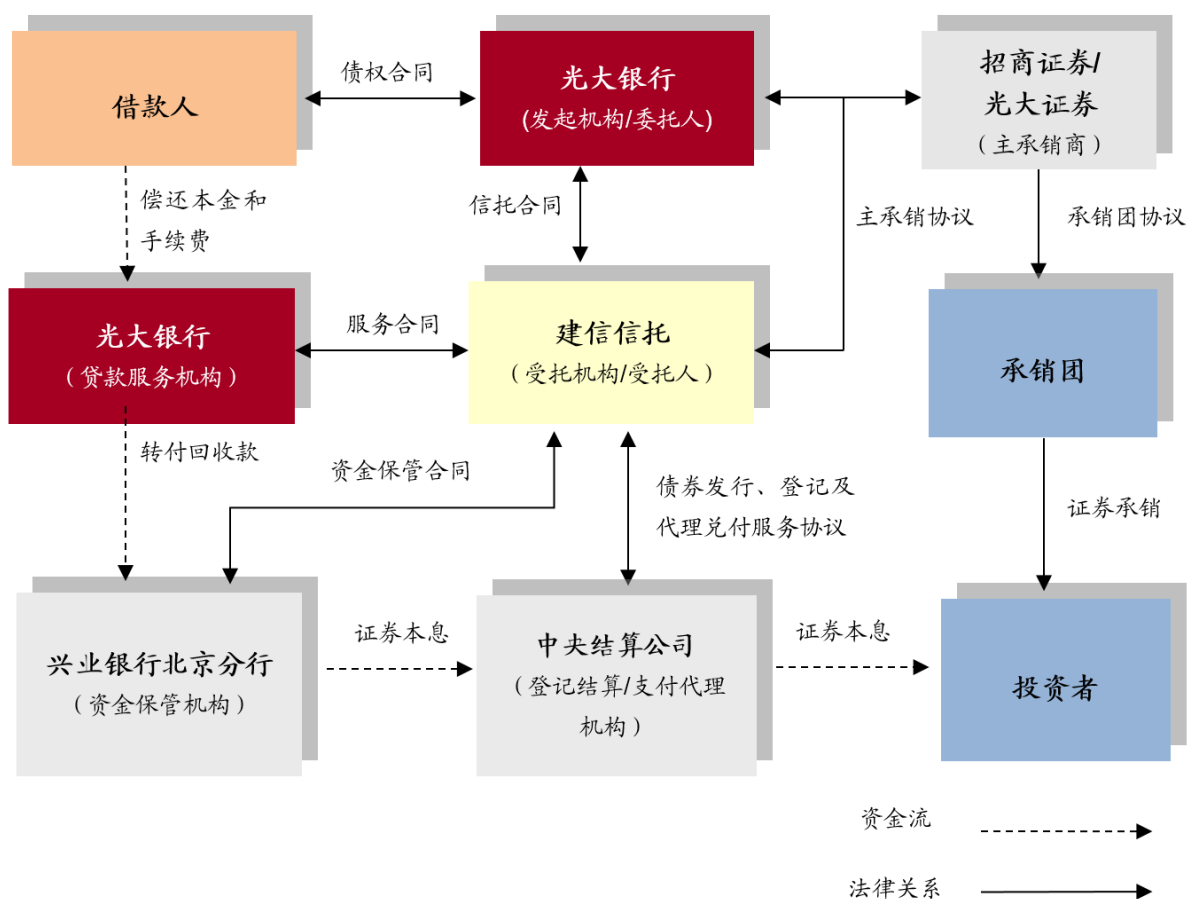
借款人

债权合同

光大银行
(发起机构/委托人)

招商证券/
光大证券
(主承销商)

偿还本金和
手续费

信托合同

主承销协议

承销团协议

光大银行
(贷款服务机构)

服务合同

建信信托
(受托机构/受托人)

承销团

转付回收款

资金保管合同

债券发行、登记及
代理兑付服务协议

证券承销

兴业银行北京分行
(资金保管机构)

证券本息

中央结算公司
(登记结算/支付代理
机构)

证券本息

投资者

资金流

法律关系